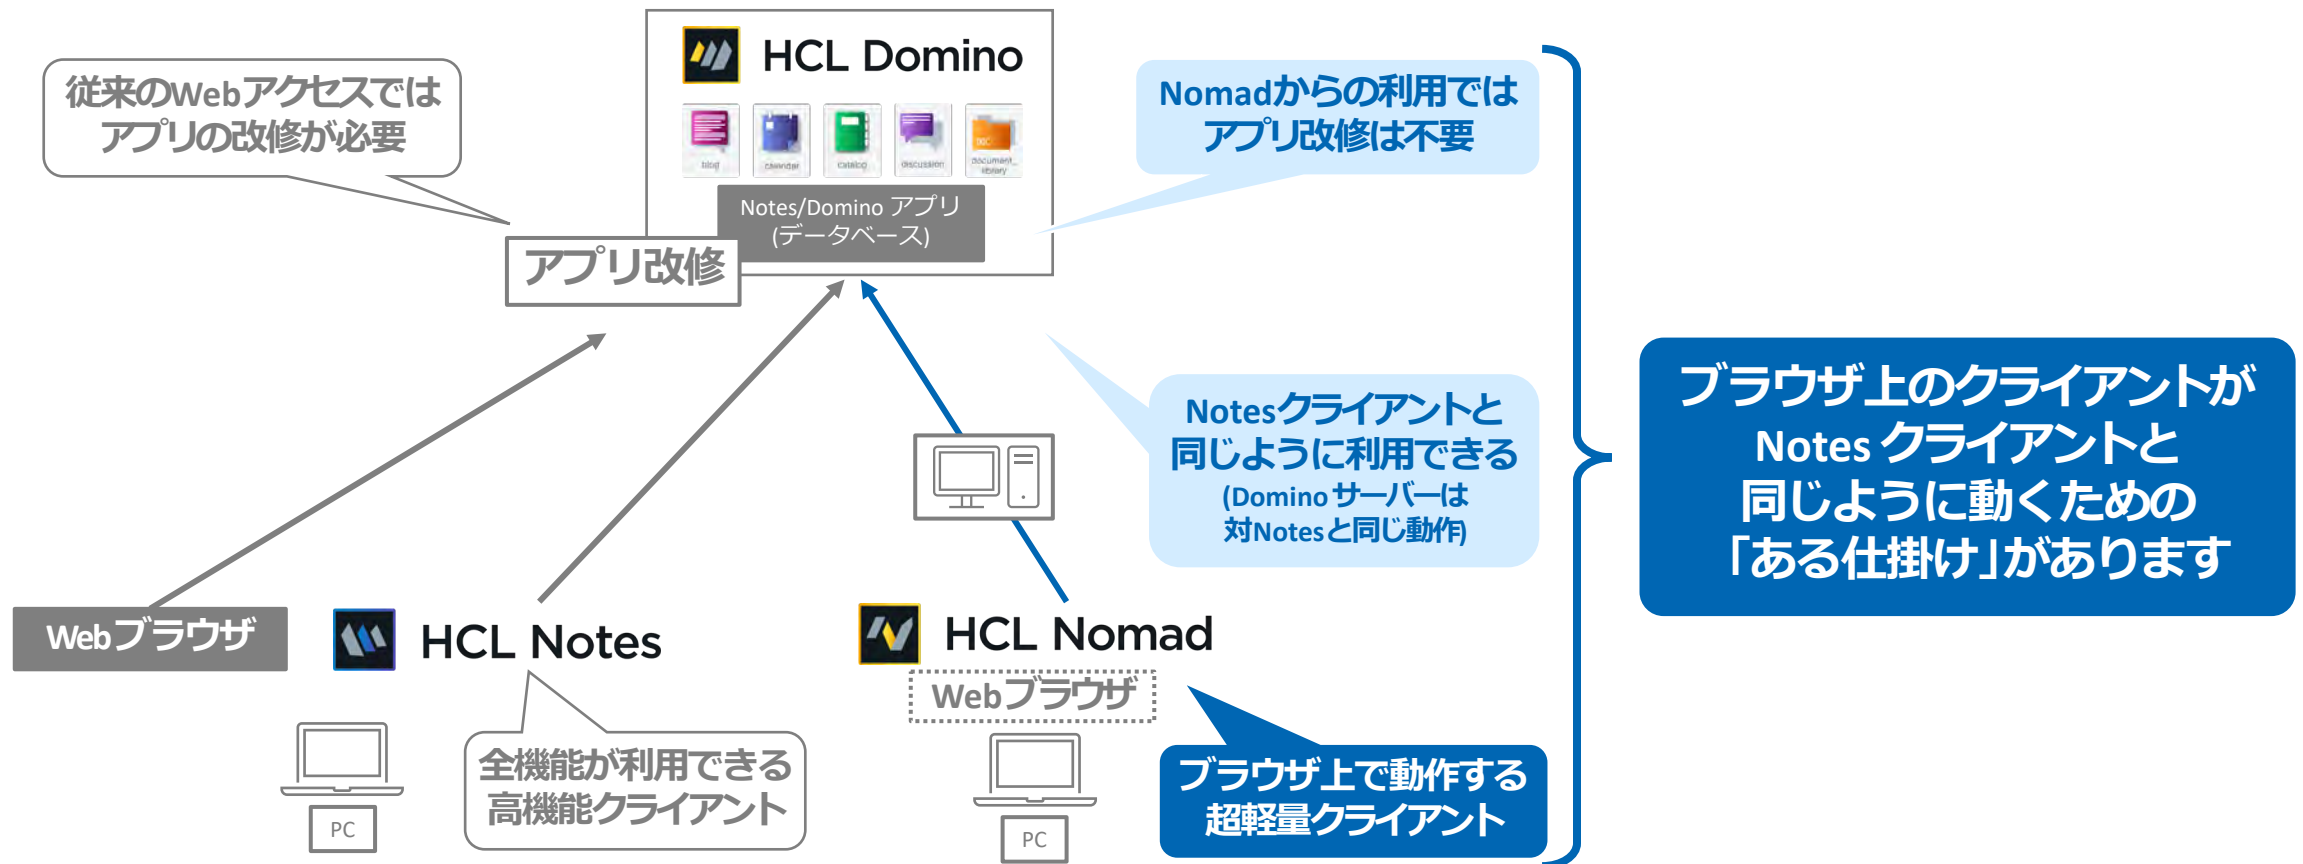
従来のWebアクセスでは
アプリの改修が必要

HCL Domino

blog calendar catalog discussion document library

Notes/Domino アプリ
(データベース)

アプリ改修

Nomadからの利用では
アプリ改修は不要

Notesクライアントと
同じように利用できる
(Dominoサーバーは
対Notesと同じ動作)

ブラウザ上のクライアントが
Notes クライアントと
同じように動くための
「ある仕掛け」があります

Webブラウザ

HCL Notes

PC

全機能が利用できる
高機能クライアント

HCL Nomad

Webブラウザ

PC

ブラウザ上で動作する
超軽量クライアント